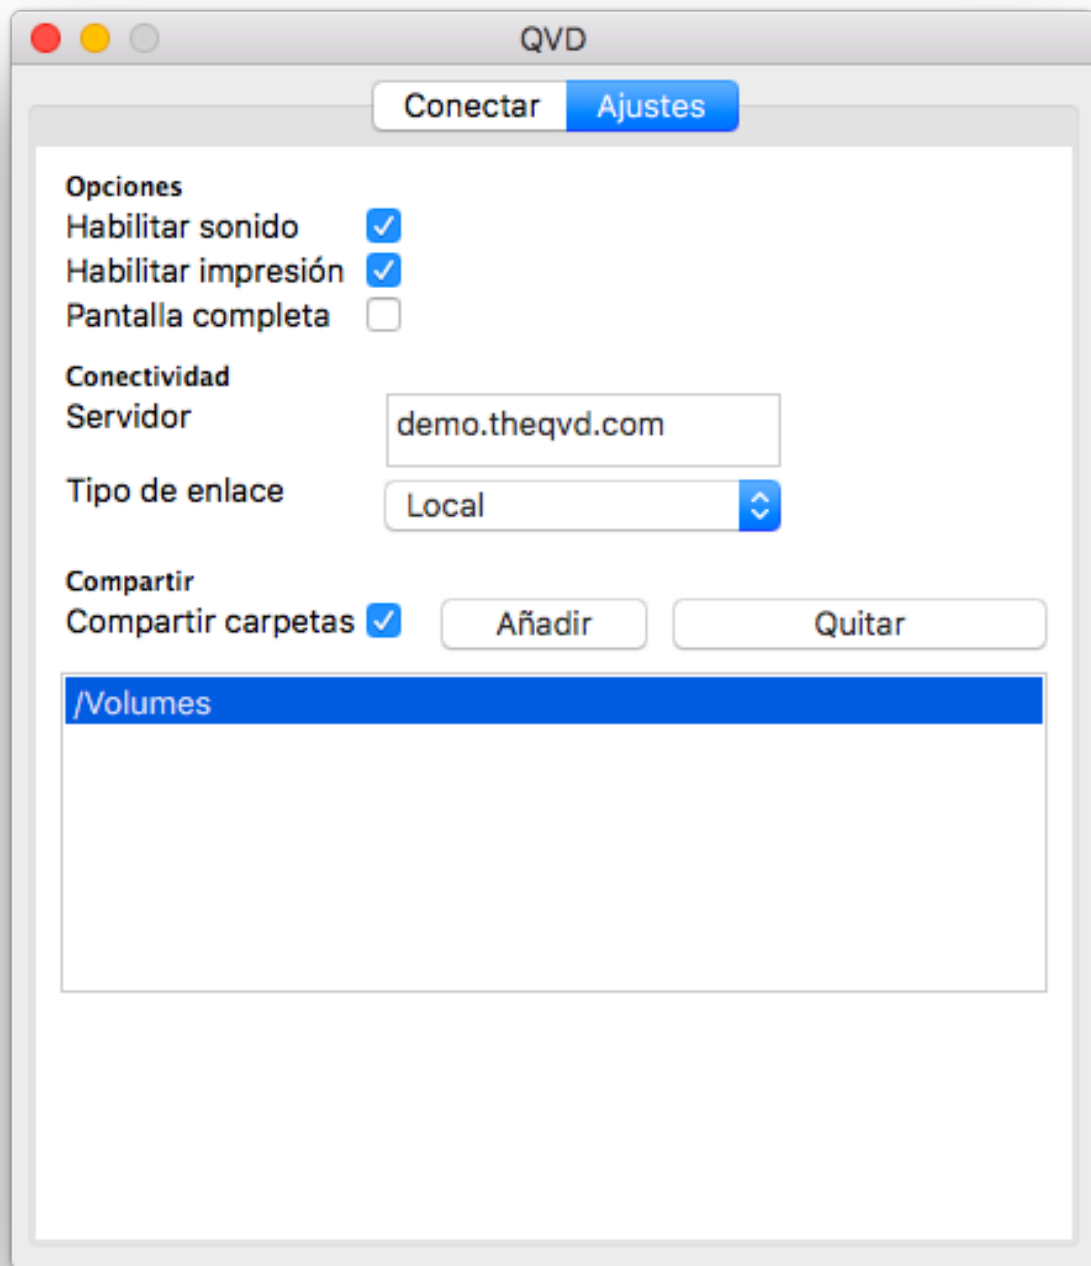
QVD

Conectar Ajustes

Opciones
Habilitar sonido
Habilitar impresión
Pantalla completa

Conectividad
Servidor demo.theqvd.com
Tipo de enlace Local

Compartir
Compartir carpetas Añadir Quitar

/Volumes